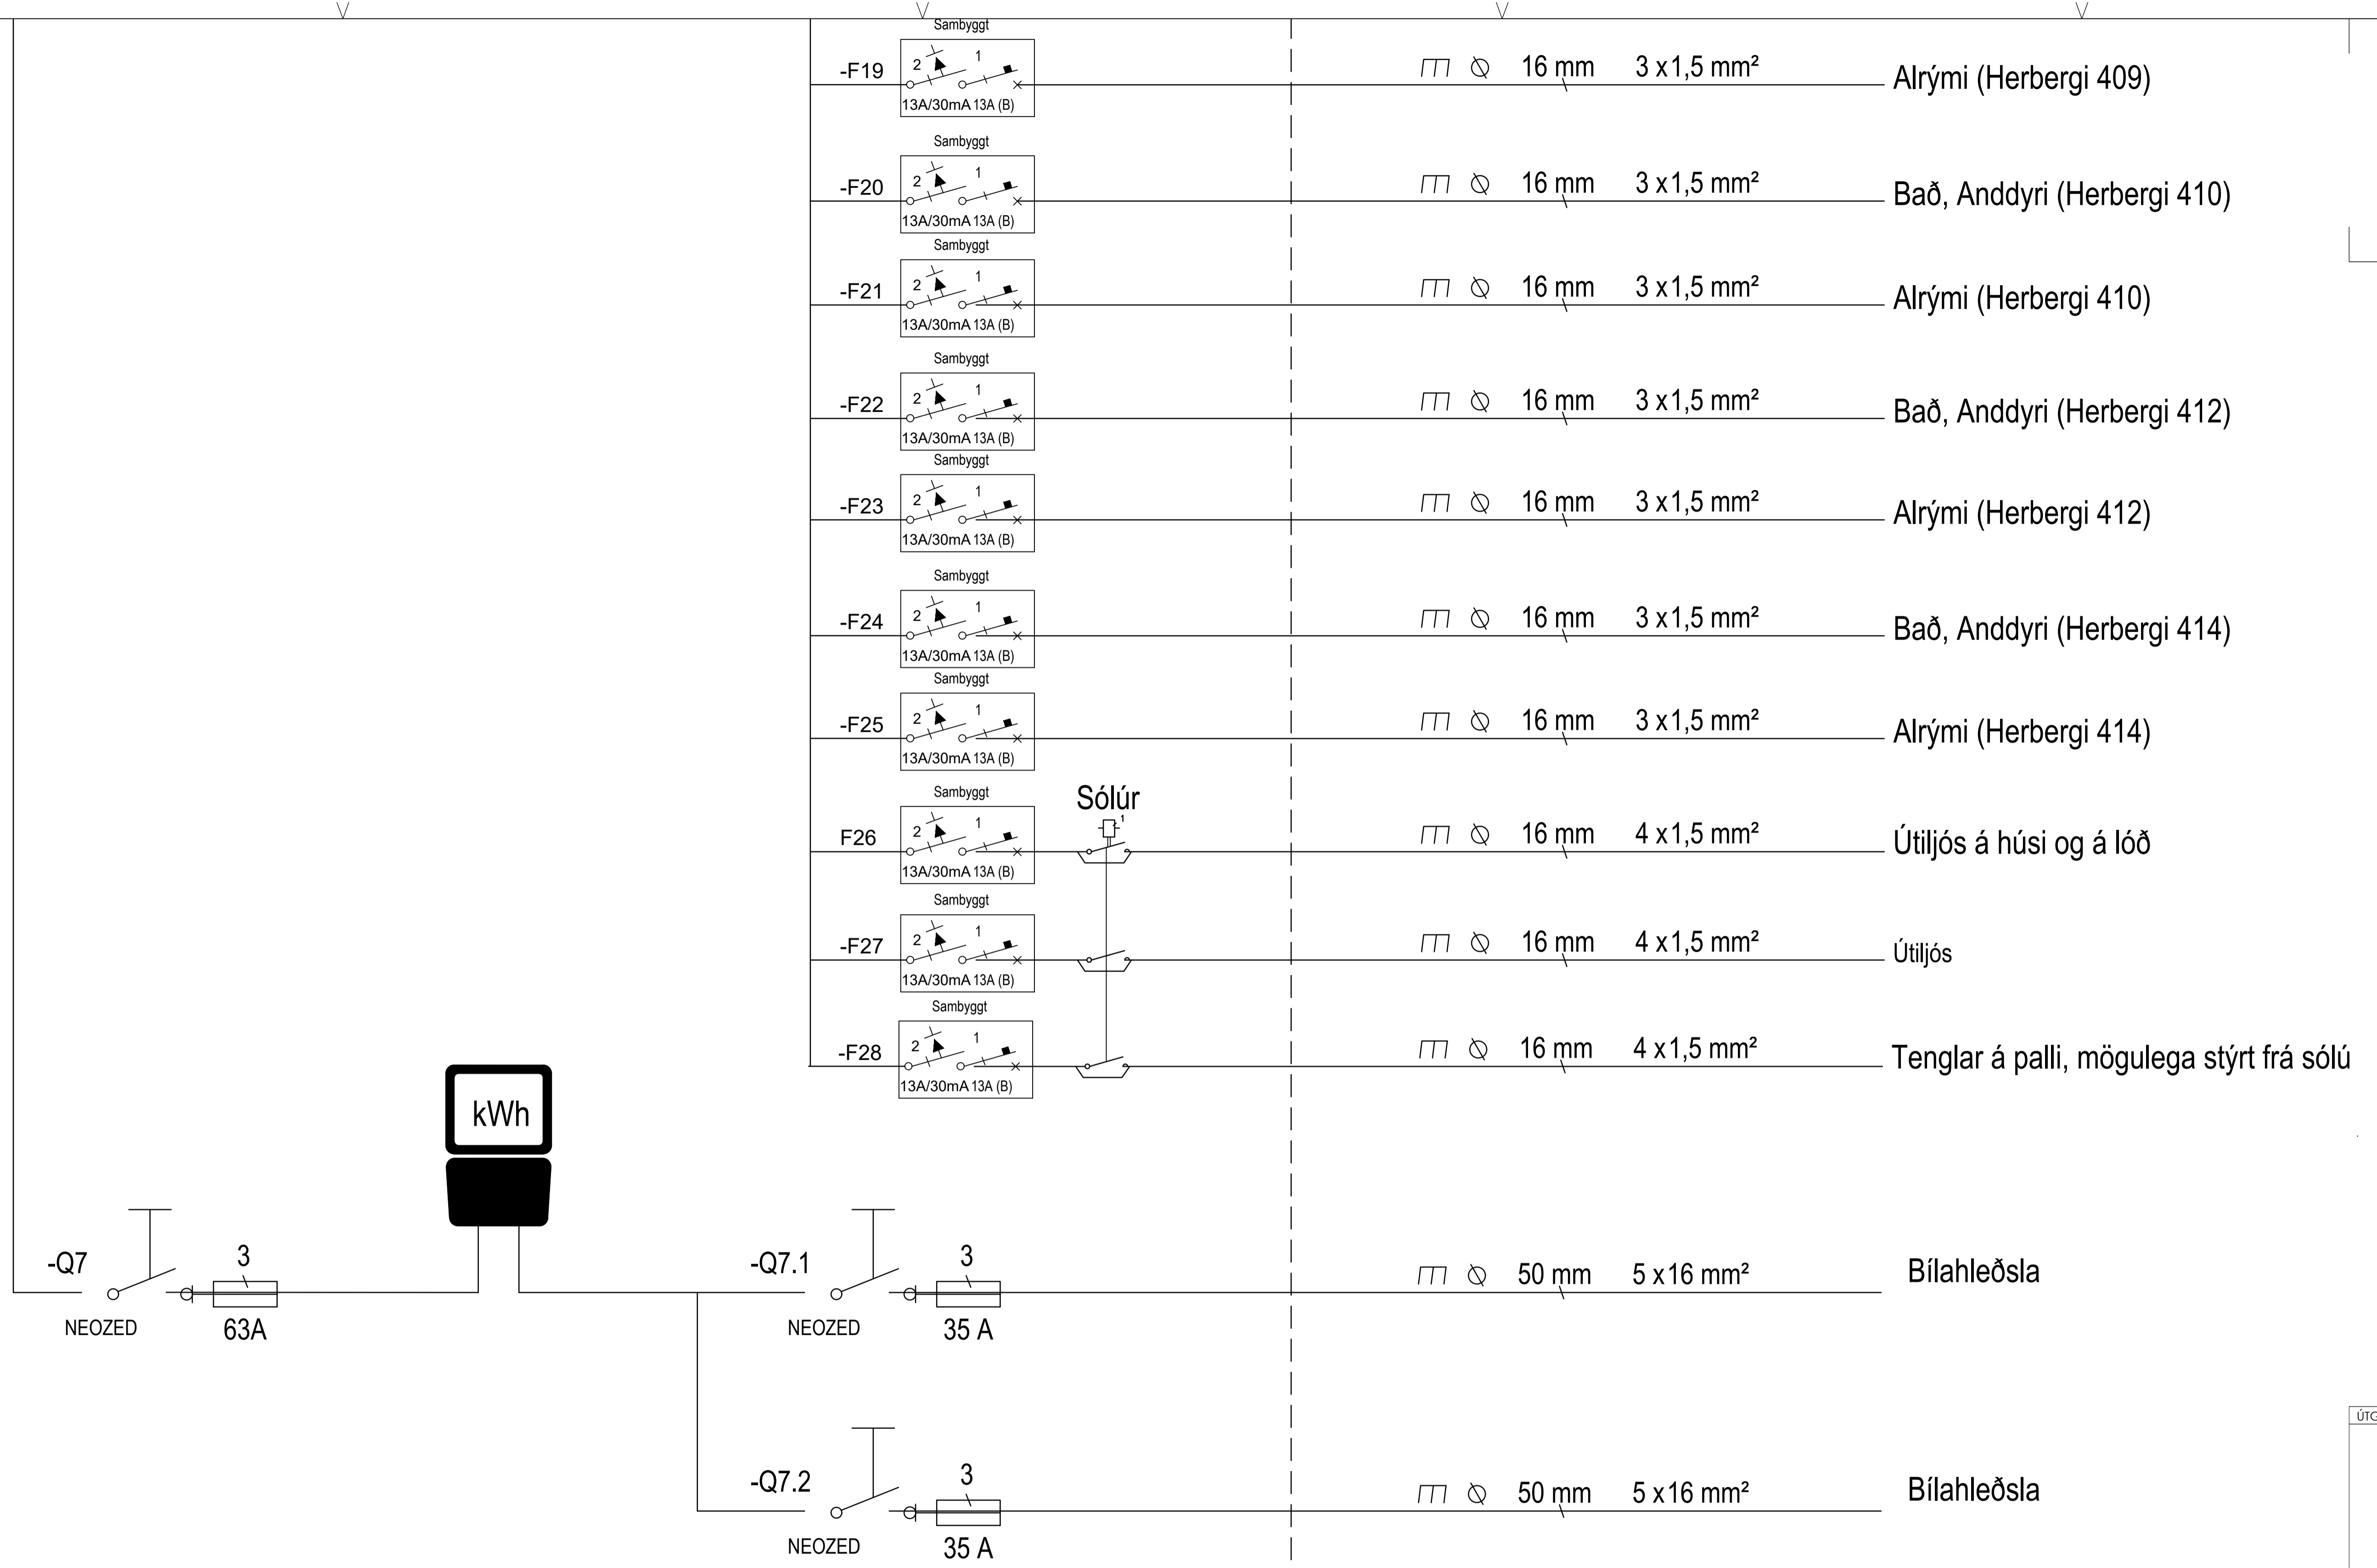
Sambyggt
-F19
2 1
13A/30mA 13A (B)
16 mm 3 x1,5 mm²
Alrými (Herbergi 409)

Sambyggt
-F20
2 1
13A/30mA 13A (B)
16 mm 3 x1,5 mm²
Bað, Anddyri (Herbergi 410)

Sambyggt
-F21
2 1
13A/30mA 13A (B)
16 mm 3 x1,5 mm²
Alrými (Herbergi 410)

Sambyggt
-F22
2 1
13A/30mA 13A (B)
16 mm 3 x1,5 mm²
Bað, Anddyri (Herbergi 412)

Sambyggt
-F23
2 1
13A/30mA 13A (B)
16 mm 3 x1,5 mm²
Alrými (Herbergi 412)

Sambyggt
-F24
2 1
13A/30mA 13A (B)
16 mm 3 x1,5 mm²
Bað, Anddyri (Herbergi 414)

Sambyggt
-F25
2 1
13A/30mA 13A (B)
16 mm 3 x1,5 mm²
Alrými (Herbergi 414)

Sambyggt
Sólúr
F26
2 1
13A/30mA 13A (B)
16 mm 4 x1,5 mm²
Útiljós á húsi og á lóð

Sambyggt
-F27
2 1
13A/30mA 13A (B)
16 mm 4 x1,5 mm²
Útiljós

Sambyggt
-F28
2 1
13A/30mA 13A (B)
16 mm 4 x1,5 mm²
Tenglar á palli, mögulega stýrt frá sólú

kWh

-Q7
3
NEOZED
63A

-Q7.1
3
NEOZED
35 A
50 mm 5 x16 mm²
Bílahleðsla

-Q7.2
3
NEOZED
35 A
50 mm 5 x16 mm²
Bílahleðsla

ÚTG